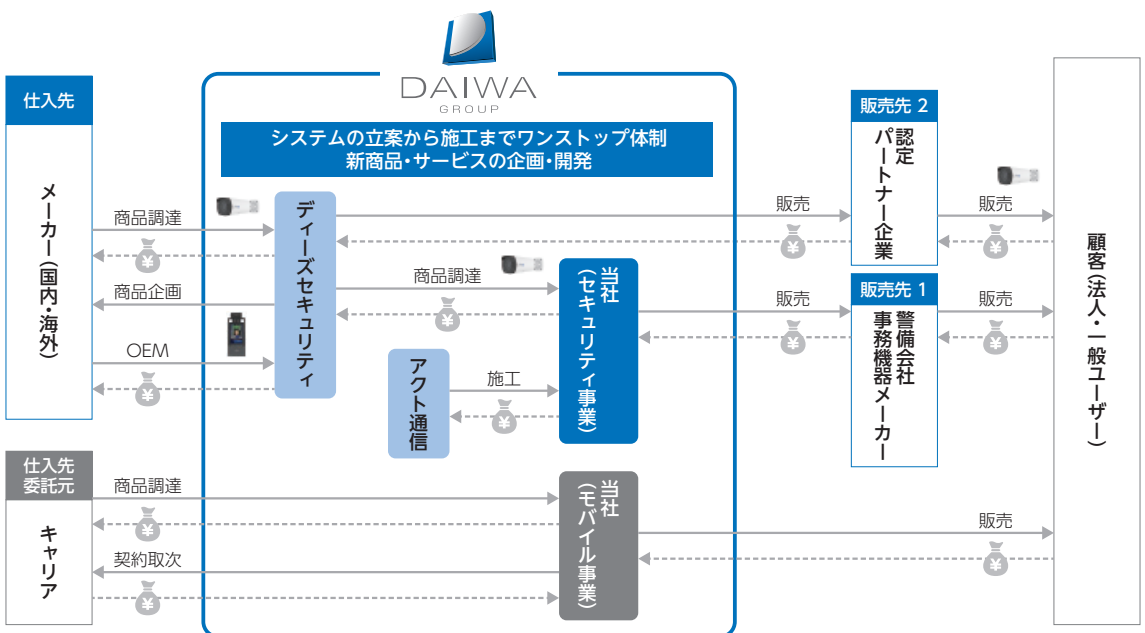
DAIWA
GROUP

システムの立案から施工までワンストップ体制
新商品・サービスの企画・開発

仕入先

メーカー（国内・海外）

商品調達
¥
商品企画
OEM
¥

ディーズセキュリティ

商品調達
¥

当社（セキュリティ事業）

アクト通信

施工
¥

仕入先
委託元

キャリア

商品調達
¥
契約取次
¥

当社（モバイル事業）

販売
¥
販売
¥

販売先 2
認定パートナー企業

販売先 1
警備会社
事務機器メーカー

販売
¥
販売
¥
販売
¥

顧客（法人・一般ユーザー）